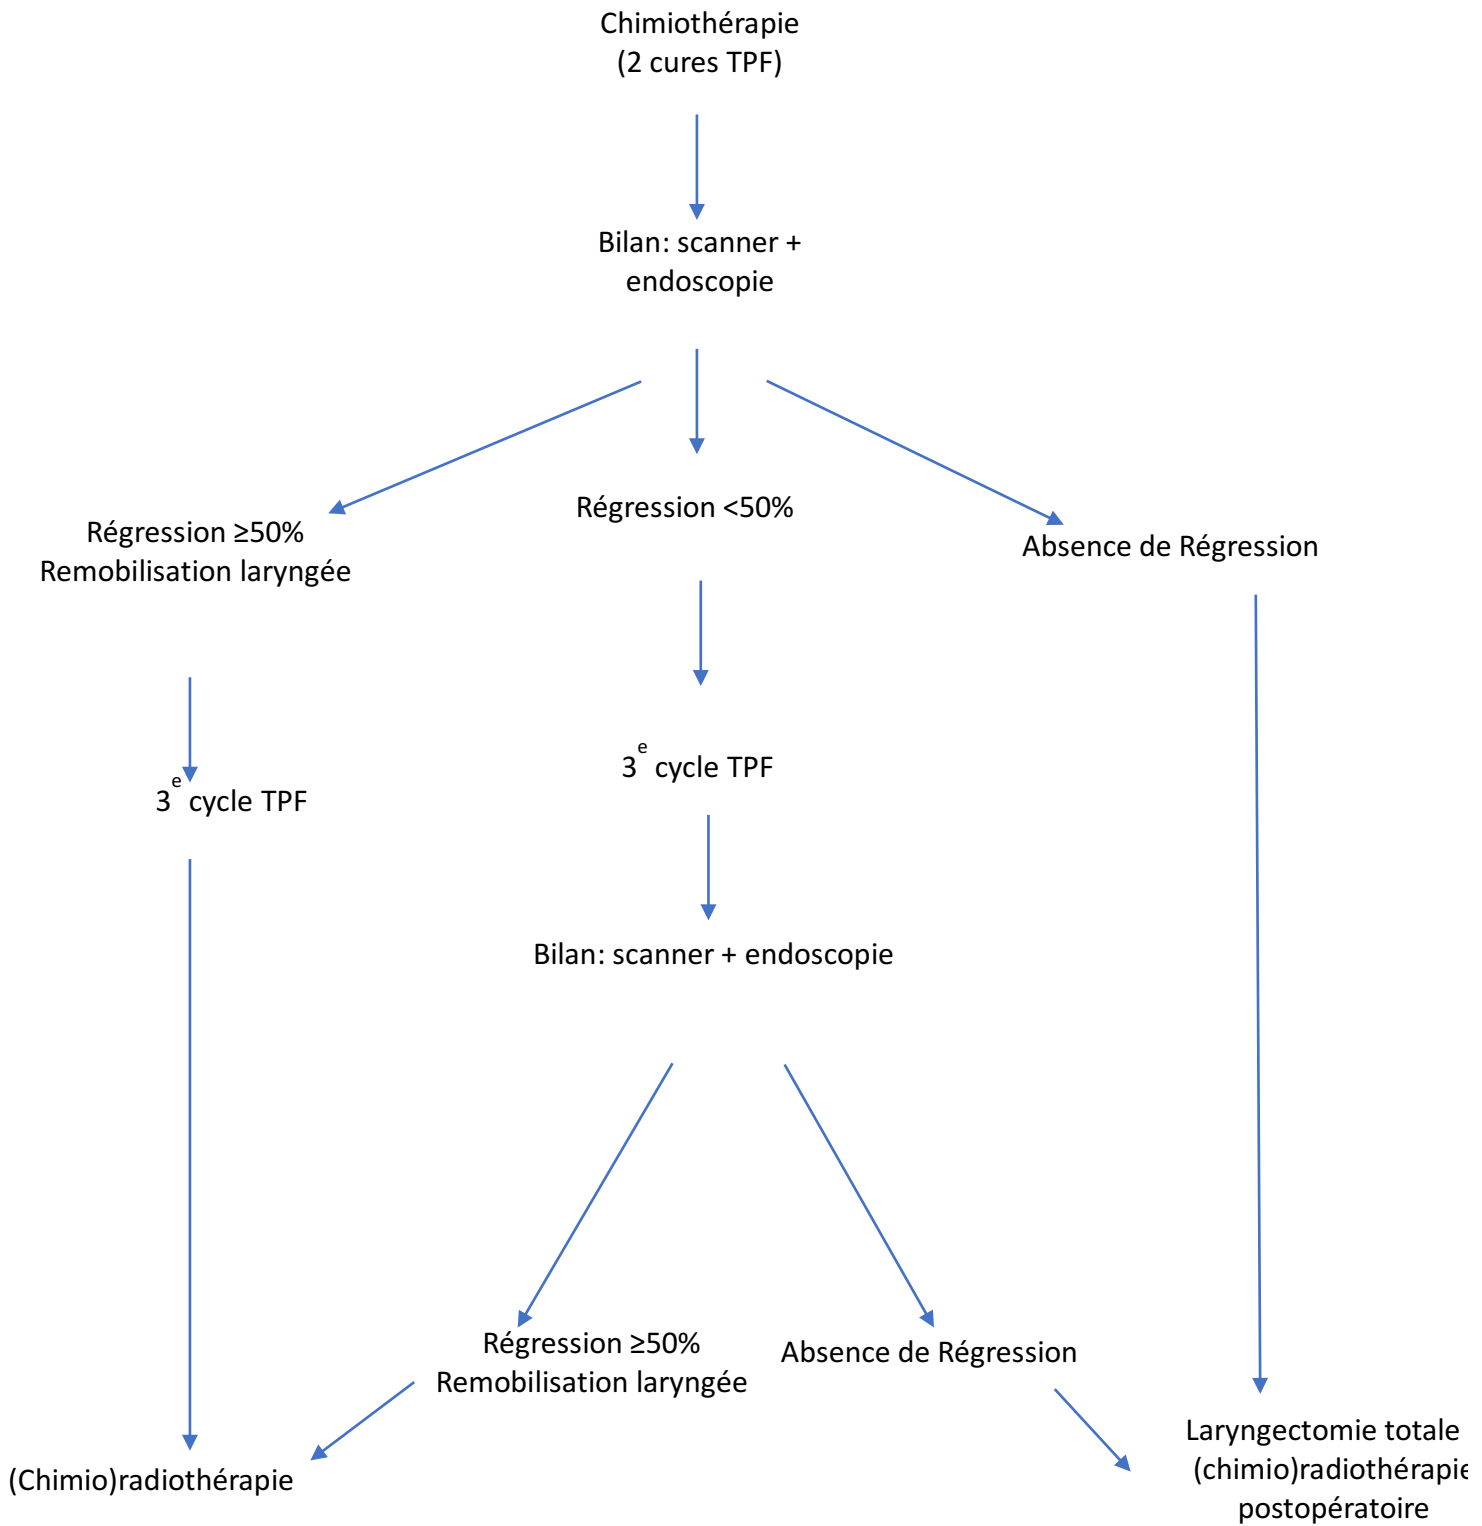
Chimiothérapie
(2 cures TPF)

Bilan: scanner + endoscopie

Régression ≥50%
Remobilisation laryngée

Régression <50%

Absence de Régression

$3^{e}$ cycle TPF

$3^{e}$ cycle TPF

Bilan: scanner + endoscopie

Régression ≥50%
Remobilisation laryngée

Absence de Régression

(Chimio)radiothérapie

Laryngectomie totale
(chimio)radiothérapie
postopératoire